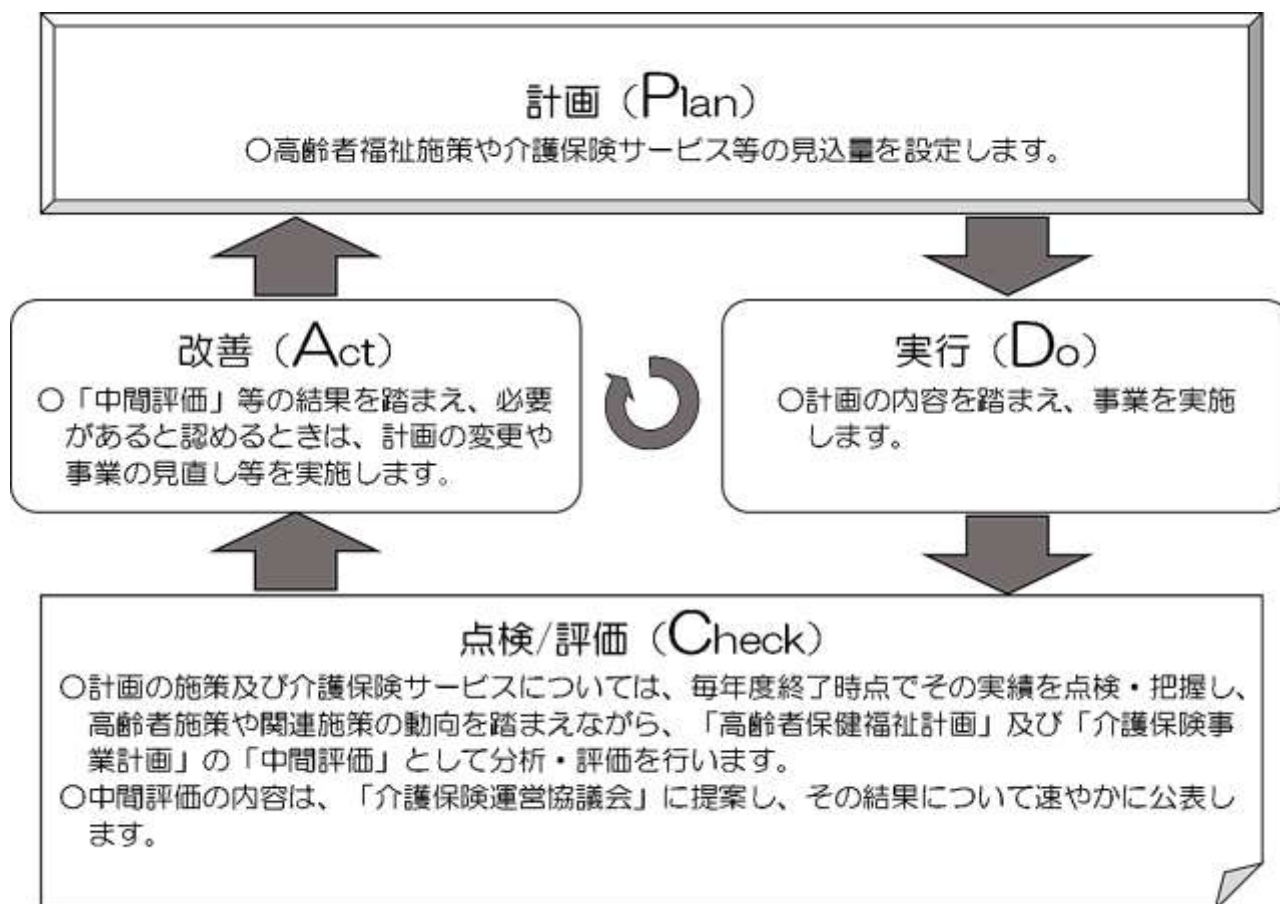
計画（Plan）

○高齢者福祉施策や介護保険サービス等の見込量を設定します。

改善（Act）

○「中間評価」等の結果を踏まえ、必要があると認めるときは、計画の変更や事業の見直し等を実施します。

実行（Do）

○計画の内容を踏まえ、事業を実施します。

点検/評価（Check）

○計画の施策及び介護保険サービスについては、毎年度終了時点でその実績を点検・把握し、高齢者施策や関連施策の動向を踏まえながら、「高齢者保健福祉計画」及び「介護保険事業計画」の「中間評価」として分析・評価を行います。

○中間評価の内容は、「介護保険運営協議会」に提案し、その結果について速やかに公表します。